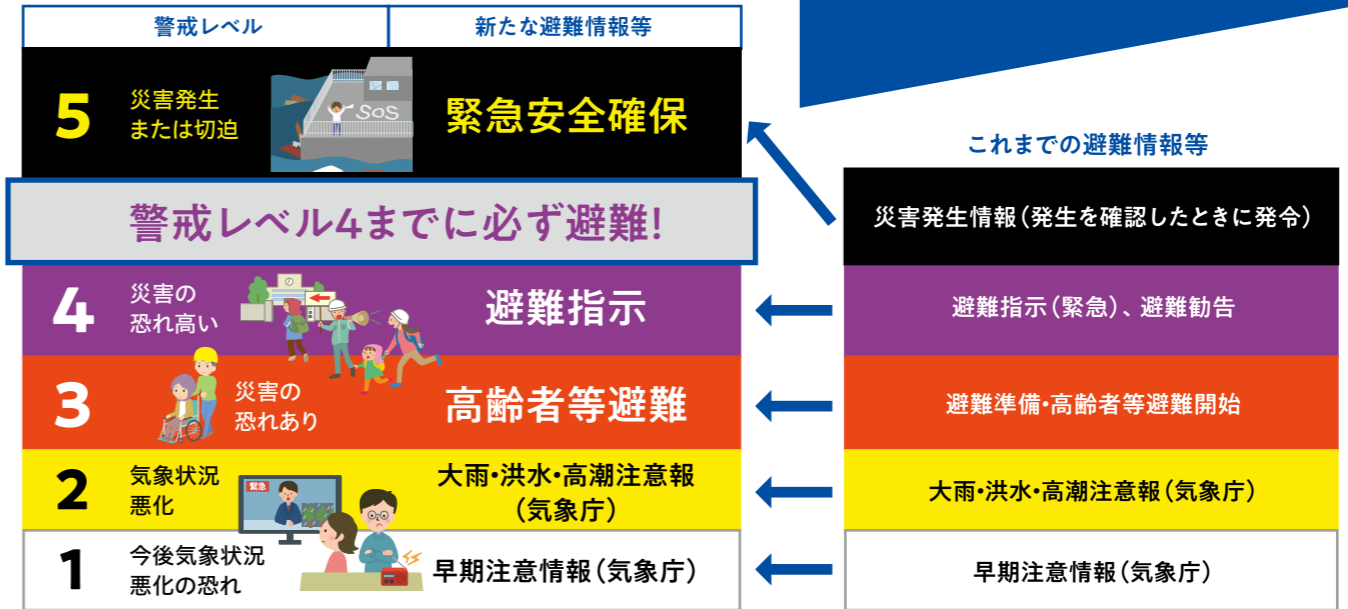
| 警戒レベル | | 新たな避難情報等 |
|---|---|---|
| 5 | 災害発生または切迫 | 緊急安全確保 |

警戒レベル4までに必ず避難!

| | | |
|---|---|---|
| 4 | 災害の恐れ高い | 避難指示 |
| 3 | 災害の恐れあり | 高齢者等避難 |
| 2 | 気象状況悪化 | 大雨・洪水・高潮注意報(気象庁) |
| 1 | 今後気象状況悪化の恐れ | 早期注意情報(気象庁) |

SOS

緊急

これまでの避難情報等

災害発生情報(発生を確認したときに発令)

避難指示(緊急)、避難勧告

避難準備・高齢者等避難開始

大雨・洪水・高潮注意報(気象庁)

早期注意情報(気象庁)